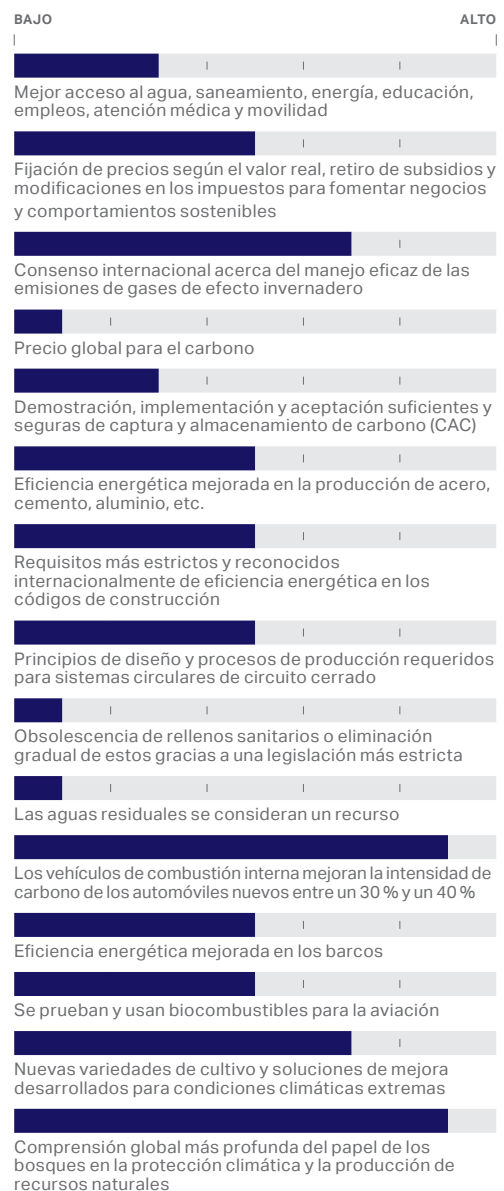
BAJO

ALTO

Mejor acceso al agua, saneamiento, energía, educación, empleos, atención médica y movilidad

Fijación de precios según el valor real, retiro de subsidios y modificaciones en los impuestos para fomentar negocios y comportamientos sostenibles

Consenso internacional acerca del manejo eficaz de las emisiones de gases de efecto invernadero

Precio global para el carbono

Demostración, implementación y aceptación suficientes y seguras de captura y almacenamiento de carbono (CAC)

Eficiencia energética mejorada en la producción de acero, cemento, aluminio, etc.

Requisitos más estrictos y reconocidos internacionalmente de eficiencia energética en los códigos de construcción

Principios de diseño y procesos de producción requeridos para sistemas circulares de circuito cerrado

Obsolescencia de rellenos sanitarios o eliminación gradual de estos gracias a una legislación más estricta

Las aguas residuales se consideran un recurso

Los vehículos de combustión interna mejoran la intensidad de carbono de los automóviles nuevos entre un 30 % y un 40 %

Eficiencia energética mejorada en los barcos

Se prueban y usan biocombustibles para la aviación

Nuevas variedades de cultivo y soluciones de mejora desarrollados para condiciones climáticas extremas

Comprensión global más profunda del papel de los bosques en la protección climática y la producción de recursos naturales